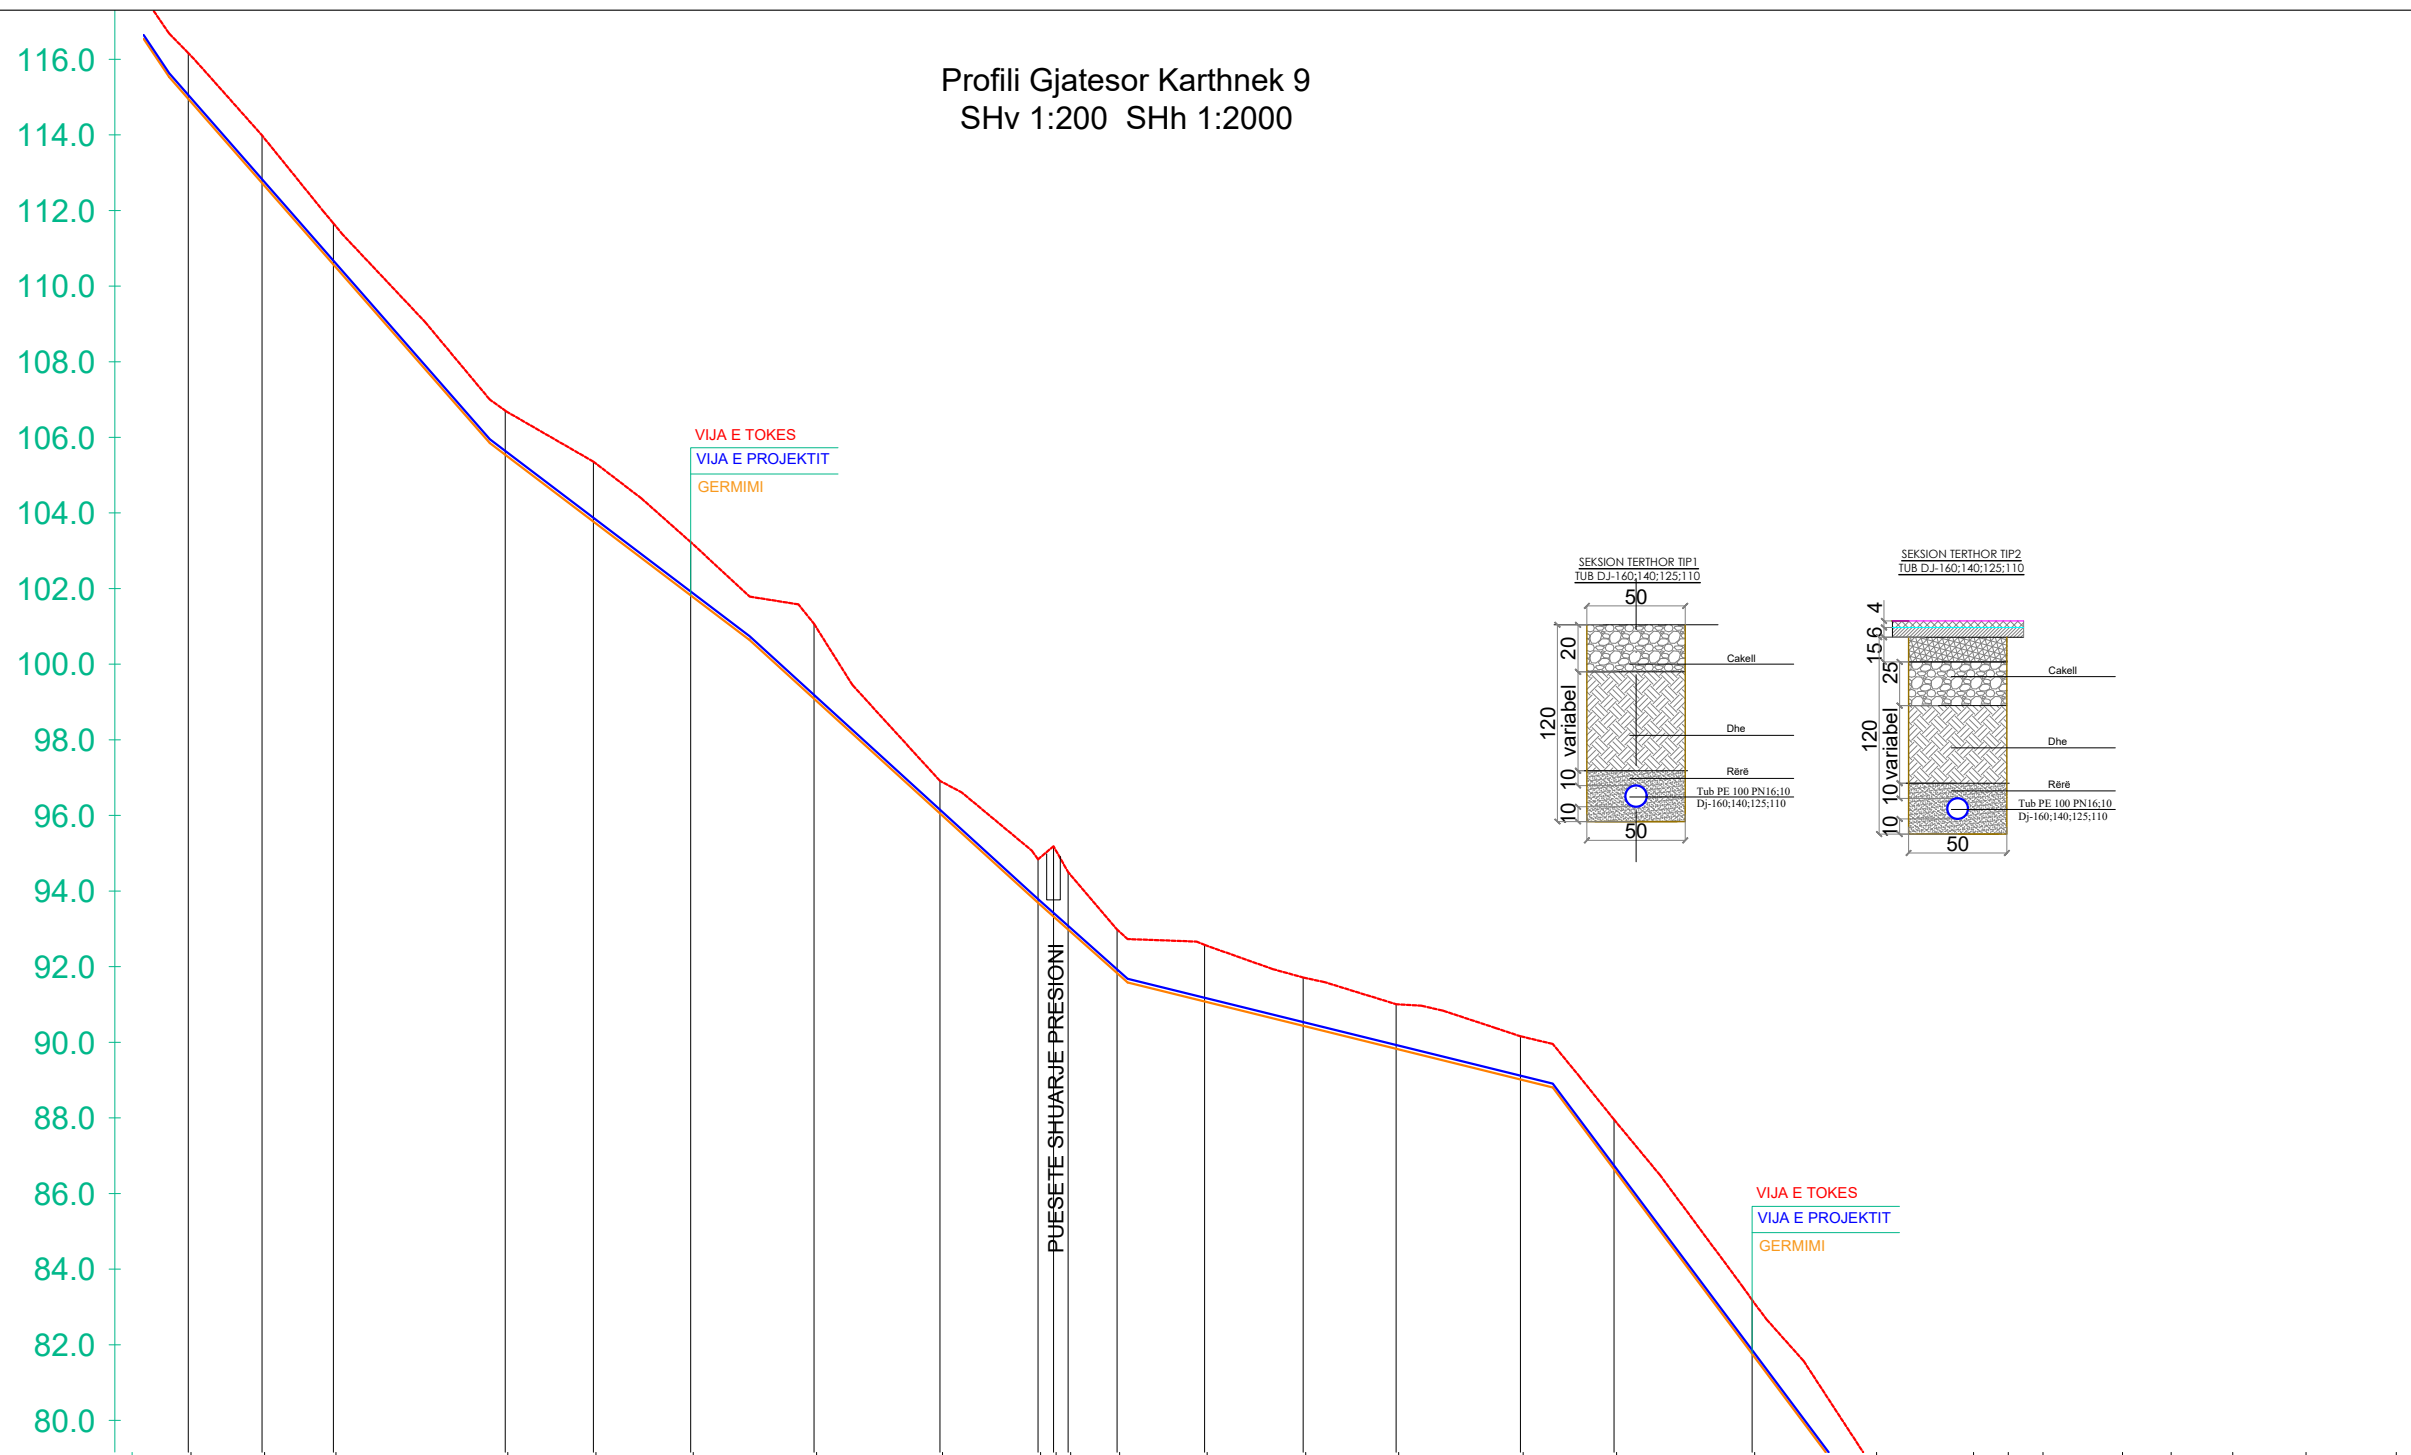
Profili Gjatesor Karthnek 9
SHv 1:200 SHh 1:2000

116.0
114.0
112.0
110.0
108.0
106.0
104.0
102.0
100.0
98.0
96.0
94.0
92.0
90.0
88.0
86.0
84.0
82.0
80.0

VIJA E TOKES
VIJA E PROJEKTIT
GERMIMI

PUESETE SHUARJE PRESIONI

SEKSION TERTHOR TIP1
TUB DJ-160;140;125;110
50
20
120
variabel
10
10
50
Cakell
Dhe
Rërë
Tub PE 100 PN16;10
Dj-160;140;125;110

SEKSION TERTHOR TIP2
TUB DJ-160;140;125;110
4
15.6
25
120
variabel
10
10
50
Cakell
Dhe
Rërë
Tub PE 100 PN16;10
Dj-160;140;125;110

VIJA E TOKES
VIJA E PROJEKTIT
GERMIMI